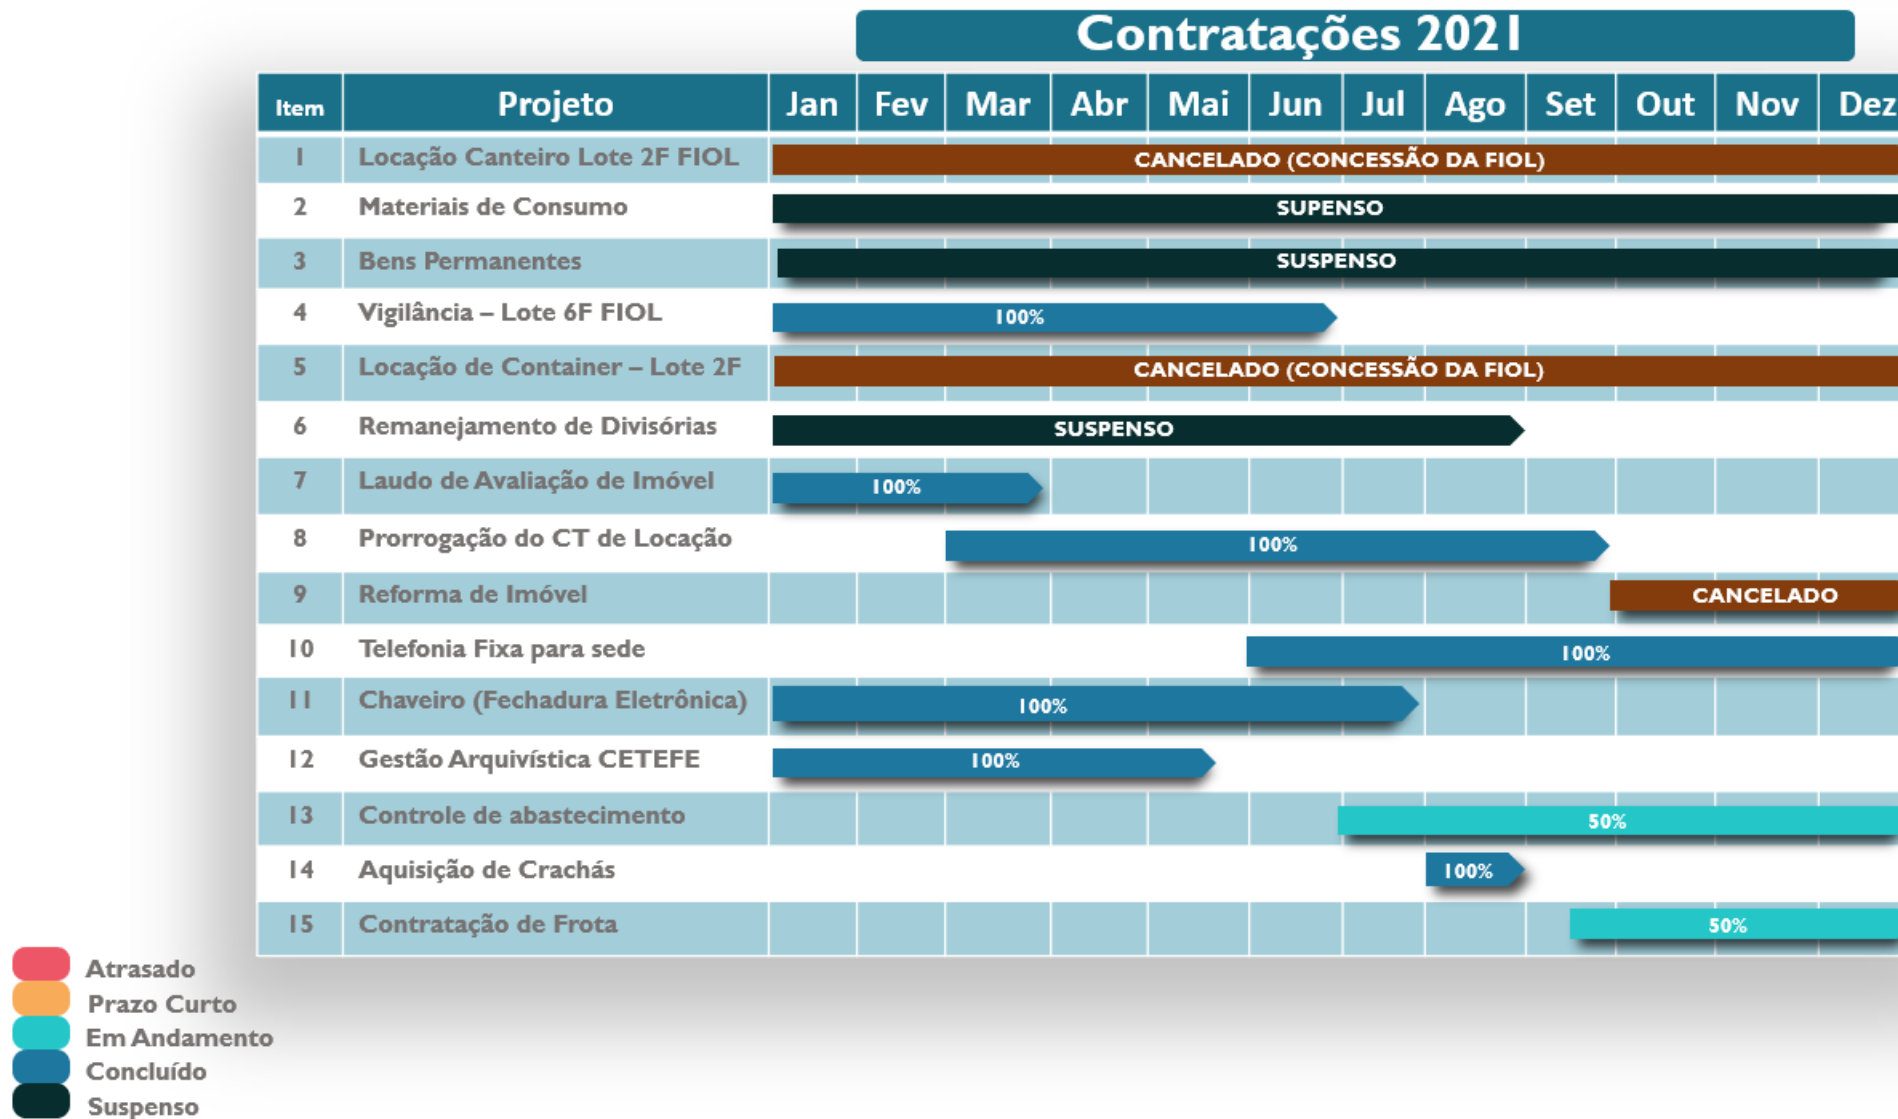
Contratações 2021

| Item | Projeto | Jan | Fev | Mar | Abr | Mai | Jun | Jul | Ago | Set | Out | Nov | Dez |
|---|---|---|---|---|---|---|---|---|---|---|---|---|---|
| 1 | Locação Canteiro Lote 2F FIOL | CANCELADO (CONCESSÃO DA FIOL) | | | | | | | | | | | |
| 2 | Materiais de Consumo | SUPENSO | | | | | | | | | | | |
| 3 | Bens Permanentes | SUSPENSO | | | | | | | | | | | |
| 4 | Vigilância – Lote 6F FIOL | 100% | | | | | | | | | | | |
| 5 | Locação de Container – Lote 2F | CANCELADO (CONCESSÃO DA FIOL) | | | | | | | | | | | |
| 6 | Remanejamento de Divisórias | SUSPENSO | | | | | | | | | | | |
| 7 | Laudo de Avaliação de Imóvel | 100% | | | | | | | | | | | |
| 8 | Prorrogação do CT de Locação | | | 100% | | | | | | | | | |
| 9 | Reforma de Imóvel | | | | | | | | | | CANCELADO | | |
| 10 | Telefonia Fixa para sede | | | | | | 100% | | | | | | |
| 11 | Chaveiro (Fechadura Eletrônica) | 100% | | | | | | | | | | | |
| 12 | Gestão Arquivística CETEFE | 100% | | | | | | | | | | | |
| 13 | Controle de abastecimento | | | | | | | 50% | | | | | |
| 14 | Aquisição de Crachás | | | | | | | | 100% | | | | |
| 15 | Contratação de Frota | | | | | | | | | 50% | | | |

Atrasado
Prazo Curto
Em Andamento
Concluído
Suspenso